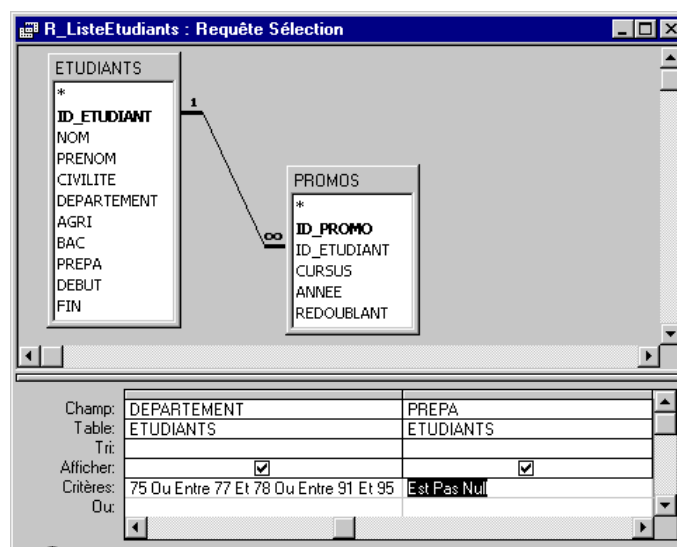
R_ListeEtudiants : Requête Sélection

ETUDIANTS
*
ID_ETUDIANT
NOM
PRENOM
CIVILITE
DEPARTEMENT
AGRI
BAC
PREPA
DEBUT
FIN

1
∞

PROMOS
*
ID_PROMO
ID_ETUDIANT
CURSUS
ANNEE
REDOUBLANT

| | | |
|---|---|---|
| Champ: | DEPARTEMENT | PREPA |
| Table: | ETUDIANTS | ETUDIANTS |
| Tri: | | |
| Afficher: | ☑ | ☑ |
| Critères: | 75 Ou Entre 77 Et 78 Ou Entre 91 Et 95 | Est Pas Nul |
| Ou: | | |